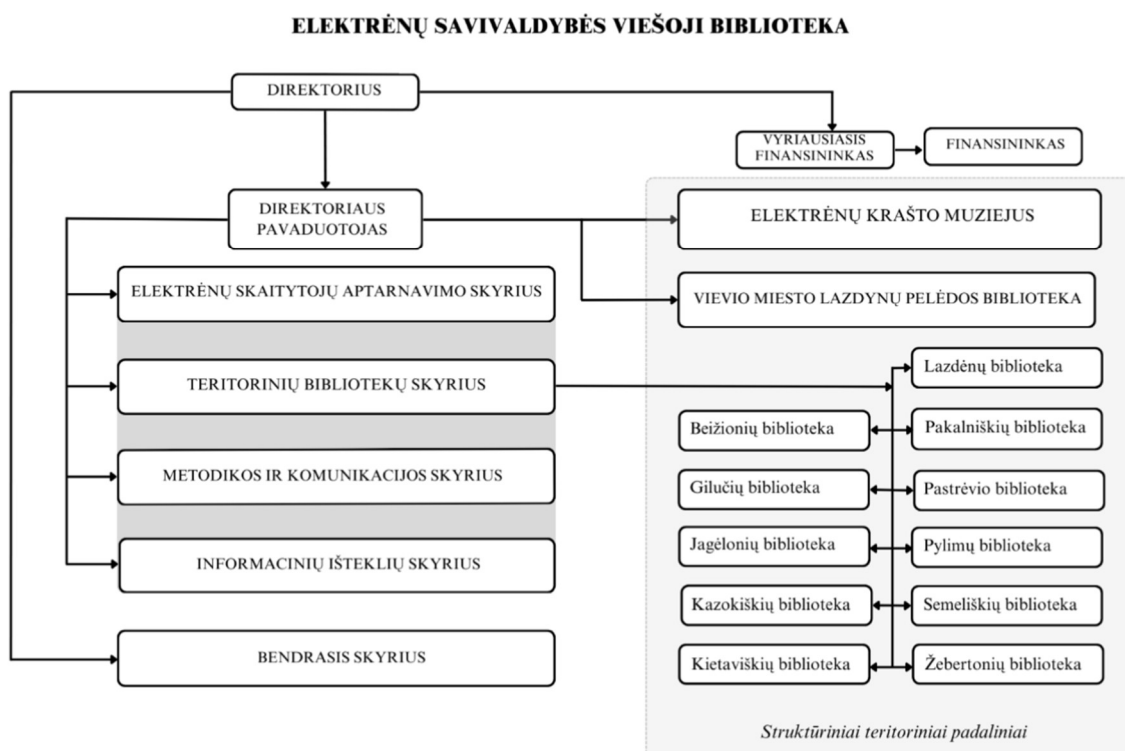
ELEKTRĖNŲ SAVIVALDYBĖS VIEŠOJI BIBLIOTEKA

DIREKTORIUS

VYRIAUSIASIS FINANSININKAS

FINANSININKAS

DIREKTORIAUS PAVADUOTOJAS

ELEKTRĖNŲ KRAŠTO MUZIEJUS

ELEKTRĖNŲ SKAITYTOJŲ APTARNAVIMO SKYRIUS

VIEVIO MIESTO LAZDYNŲ PELĖDOS BIBLIOTEKA

TERITORINIŲ BIBLIOTEKŲ SKYRIUS

Lazdėnų biblioteka

Beižionių biblioteka

Pakalniškių biblioteka

METODIKOS IR KOMUNIKACIJOS SKYRIUS

Gilučių biblioteka

Pastrėvio biblioteka

Jagėlonių biblioteka

Pylimų biblioteka

INFORMACINIŲ IŠTEKLIŲ SKYRIUS

Kazokiškių biblioteka

Semeliškių biblioteka

BENDRASIS SKYRIUS

Kietaviškių biblioteka

Žebertonių biblioteka

Struktūriniai teritoriniai padaliniai